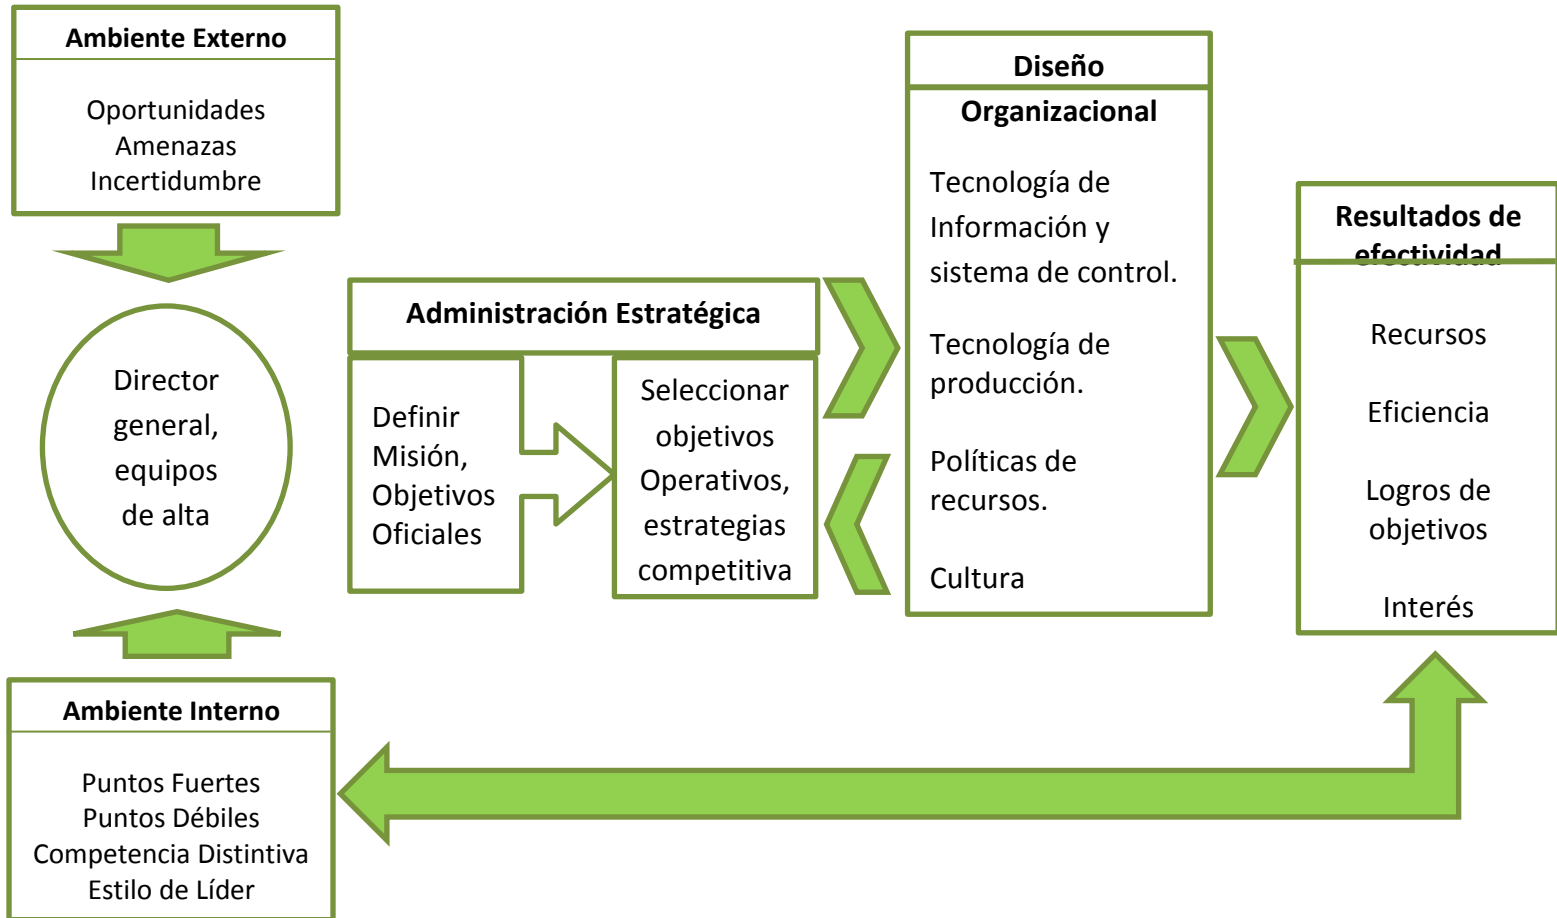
Ambiente Externo

Oportunidades
Amenazas
Incertidumbre

Director general, equipos de alta

Ambiente Interno

Puntos Fuertes
Puntos Débiles
Competencia Distintiva
Estilo de Líder

Administración Estratégica

Definir Misión, Objetivos Oficiales

Seleccionar objetivos Operativos, estrategias competitiva

Diseño Organizacional

Tecnología de Información y sistema de control.

Tecnología de producción.

Políticas de recursos.

Cultura

Resultados de efectividad

Recursos

Eficiencia

Logros de objetivos

Interés